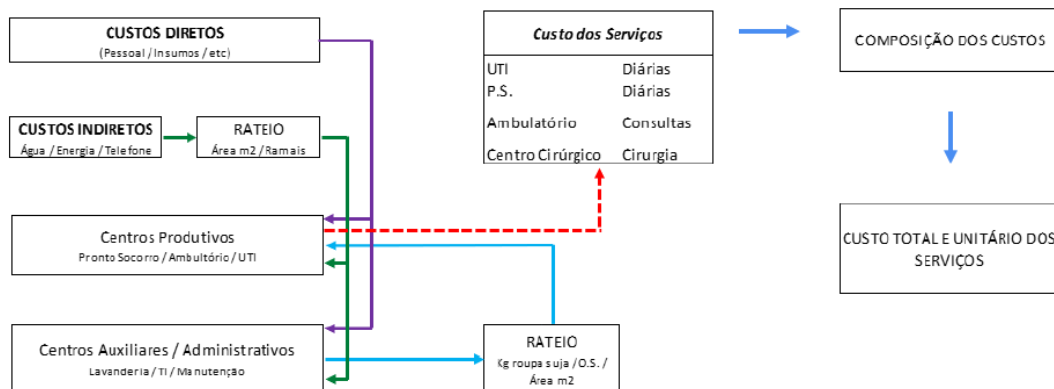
CUSTOS DIRETOS
(Pessoal / Insumos / etc)

CUSTOS INDIRETOS
Água / Energia / Telefone

RATEIO
Área m2 / Ramais

Centros Produtivos
Pronto Socorro / Ambultório / UTI

Centros Auxiliares / Administrativos
Lavanderia / TI / Manutenção

Custo dos Serviços

| UTI | Diárias |
|---|---|
| P.S. | Diárias |
| Ambulatório | Consultas |
| Centro Cirúrgico | Cirurgia |

RATEIO
Kg roupa suja / O.S. / Área m2

COMPOSIÇÃO DOS CUSTOS

CUSTO TOTAL E UNITÁRIO DOS SERVIÇOS